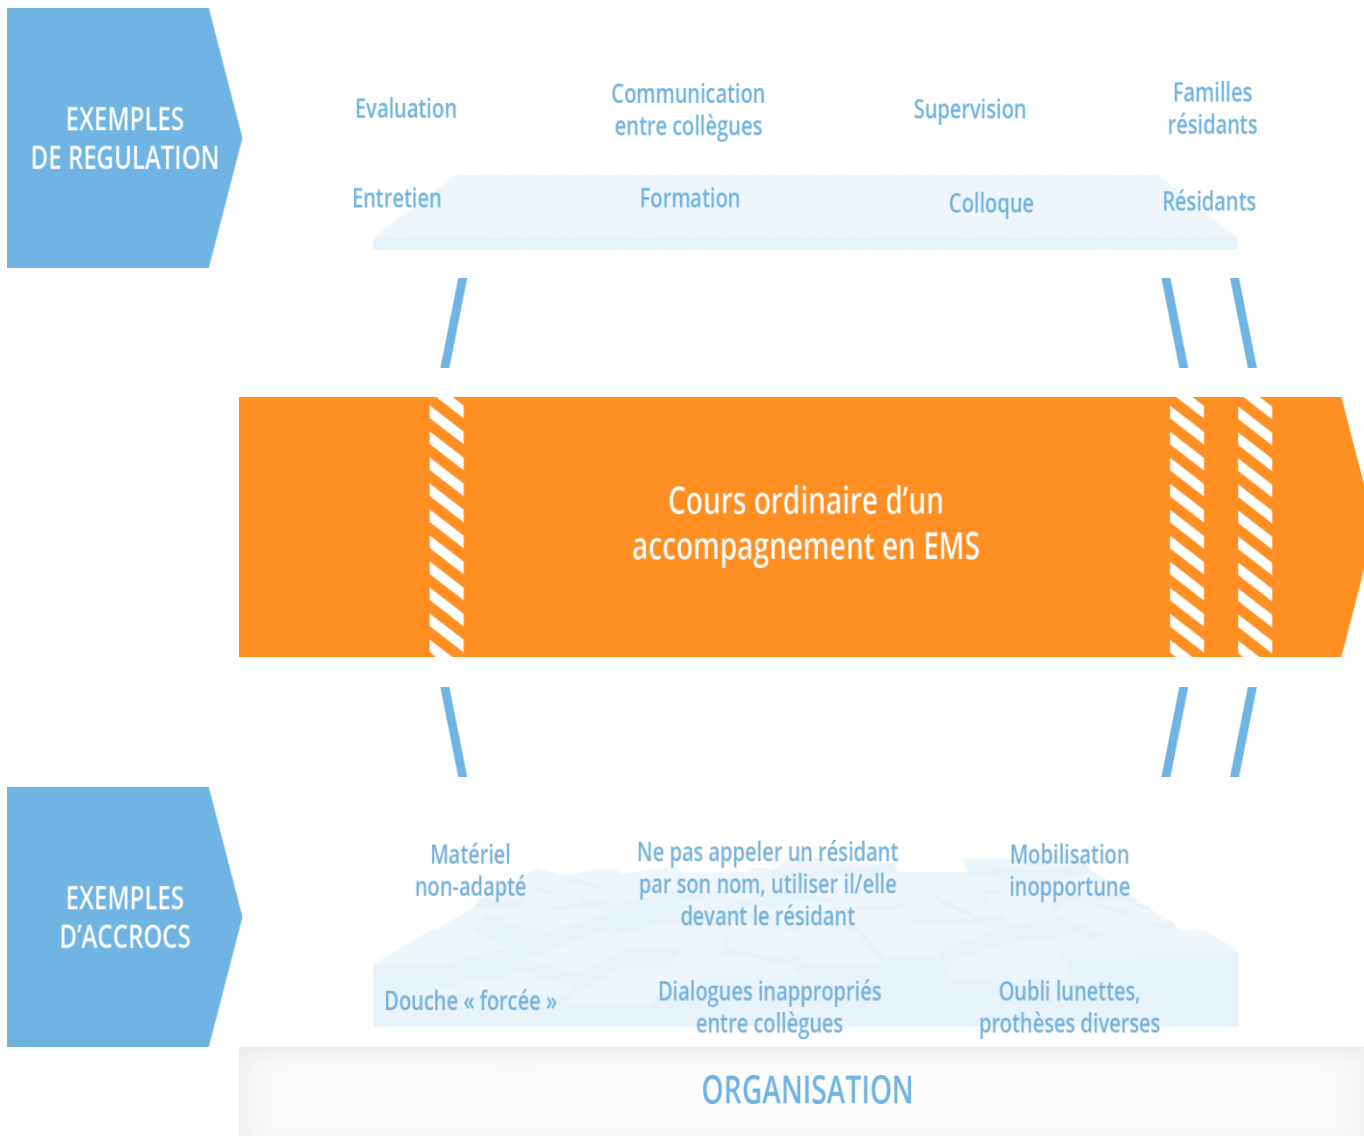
EXEMPLES DE REGULATION

Evaluation

Communication entre collègues

Supervision

Familles résidants

Entretien

Formation

Colloque

Résidants

Cours ordinaire d’un accompagnement en EMS

EXEMPLES D’ACCROCS

Matériel non-adapté

Ne pas appeler un résidant par son nom, utiliser il/elle devant le résidant

Mobilisation inopportune

Douche « forcée »

Dialogues inappropriés entre collègues

Oubli lunettes, prothèses diverses

ORGANISATION